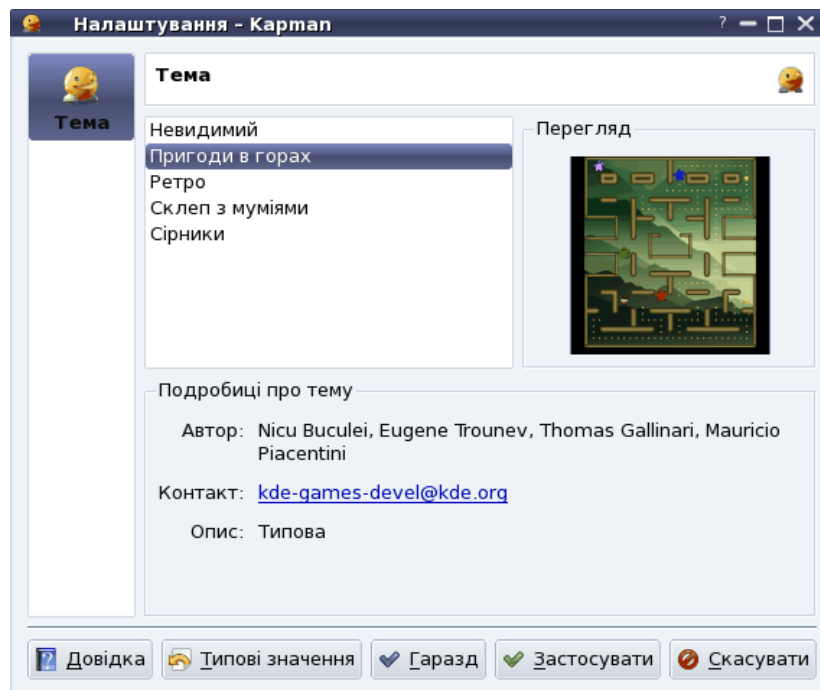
Налаштування - Kapman

? — □ ✕

Тема

Тема

Невидимий
Пригоди в горах
Ретро
Склеп з муміями
Сірники

Перегляд

Подробиці про тему

Автор: Nicu Buculei, Eugene Trounev, Thomas Gallinari, Mauricio Piacentini

Контакт: kde-games-devel@kde.org

Опис: Типова

Довідка | Типові значення | Гаразд | Застосувати | Скасувати